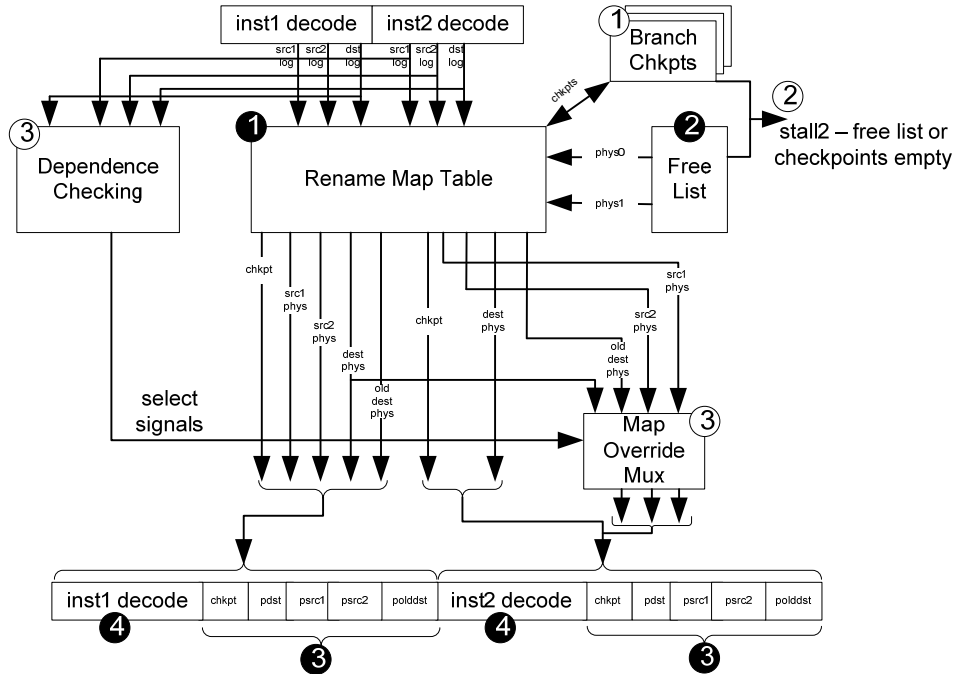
inst1 decode
inst2 decode
src1 log
src2 log
dst log
src1 log
src2 log
dst log
1
Branch Chkpts
chkpts
2
stall2 – free list or checkpoints empty
3
Dependence Checking
1
Rename Map Table
phys0
phys1
2
Free List
chkpt
src1 phys
src2 phys
dest phys
old dest phys
chkpt
dest phys
old dest phys
src2 phys
src1 phys
select signals
Map Override Mux
3

| inst1 decode | chkpt | pdst | psrc1 | psrc2 | polddst | inst2 decode | chkpt | pdst | psrc1 | psrc2 | polddst |
|---|---|---|---|---|---|---|---|---|---|---|---|

4
3
4
3